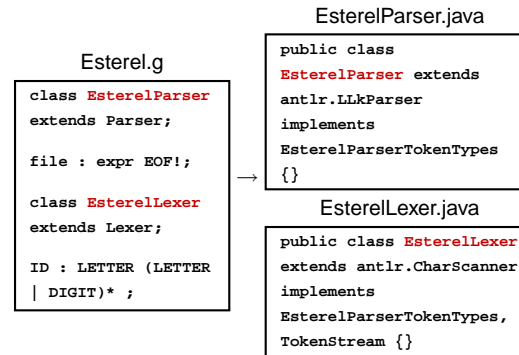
Esterel.g

class EsterelParser extends Parser;

file : expr EOF!;

class EsterelLexer extends Lexer;

ID : LETTER (LETTER | DIGIT)* ;

→

EsterelParser.java

public class EsterelParser extends antlr.LLkParser implements EsterelParserTokenTypes {}

EsterelLexer.java

public class EsterelLexer extends antlr.CharScanner implements EsterelParserTokenTypes, TokenStream {}